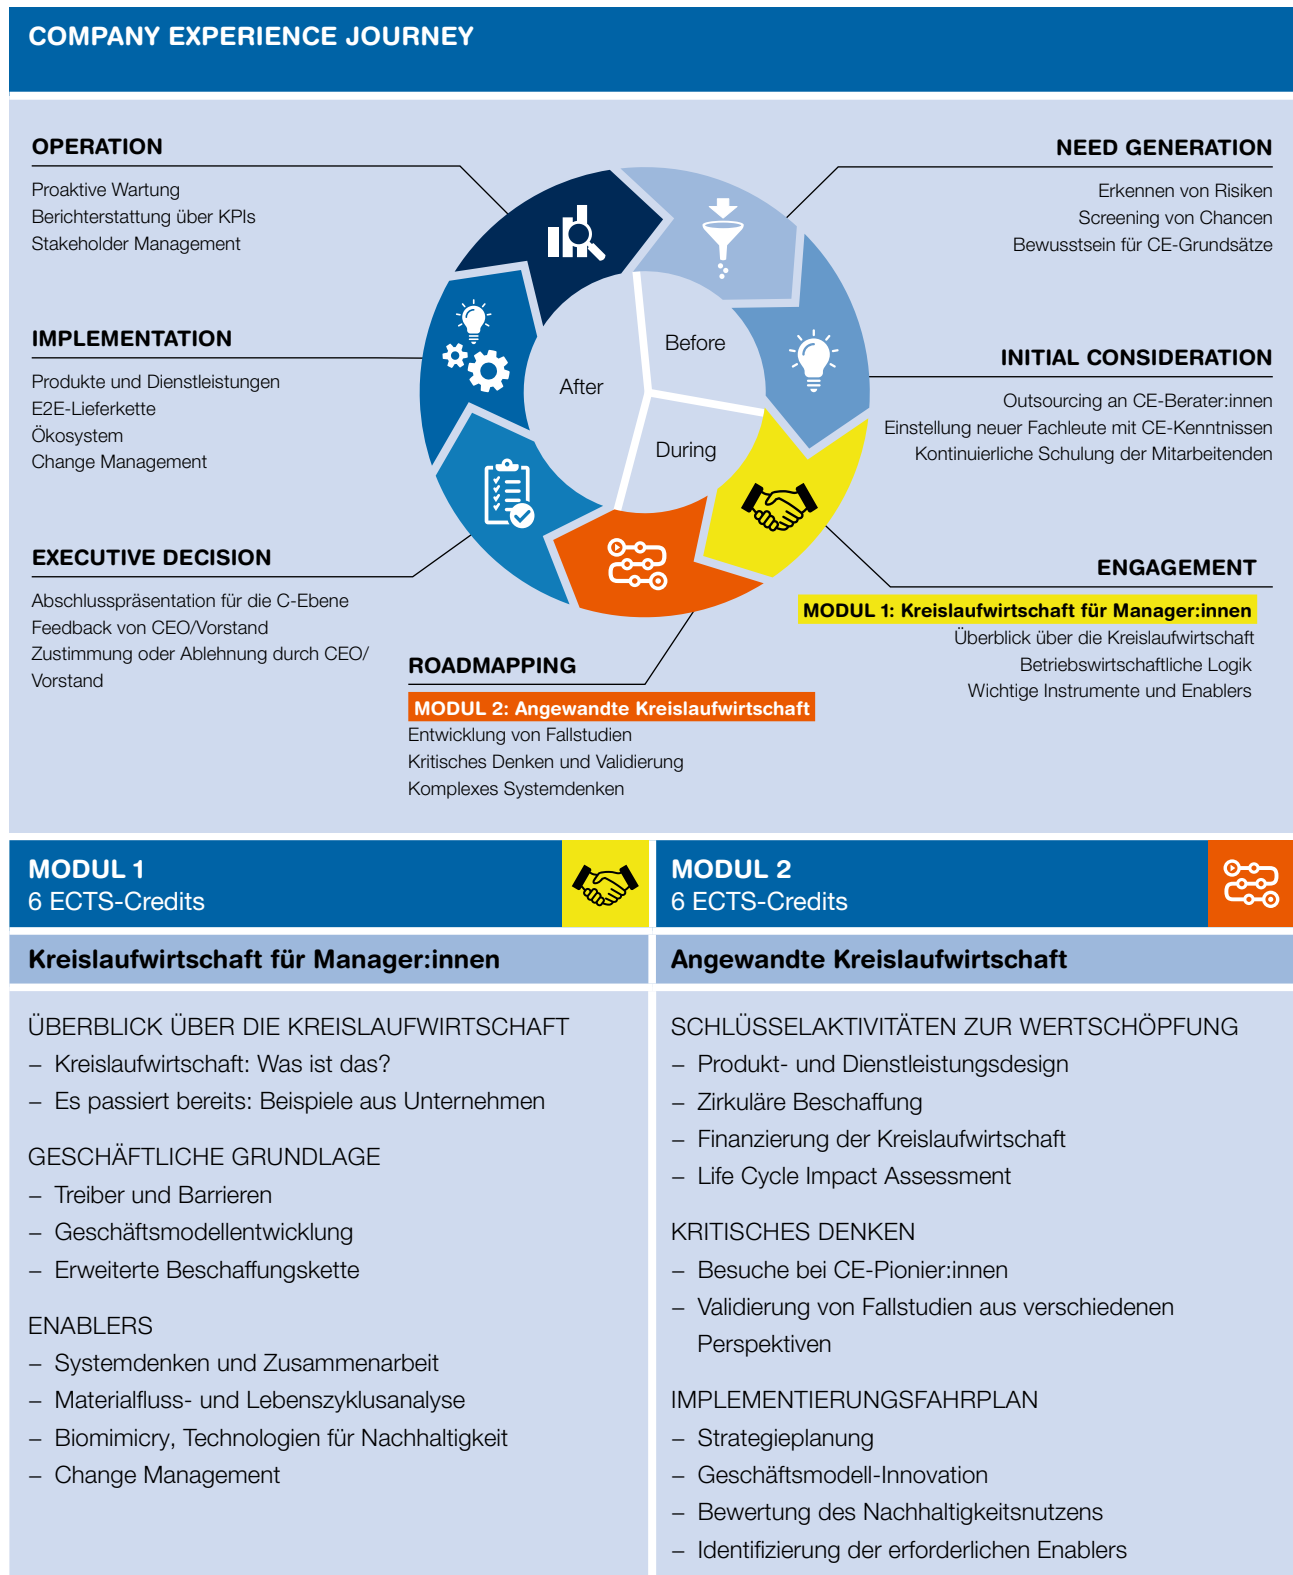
COMPANY EXPERIENCE JOURNEY

OPERATION
Proaktive Wartung
Berichterstattung über KPIs
Stakeholder Management

NEED GENERATION
Erkennen von Risiken
Screening von Chancen
Bewusstsein für CE-Grundsätze

Before
After
During

IMPLEMENTATION
Produkte und Dienstleistungen
E2E-Lieferkette
Ökosystem
Change Management

INITIAL CONSIDERATION
Outsourcing an CE-Berater:innen
Einstellung neuer Fachleute mit CE-Kenntnissen
Kontinuierliche Schulung der Mitarbeitenden

EXECUTIVE DECISION
Abschlusspräsentation für die C-Ebene
Feedback von CEO/Vorstand
Zustimmung oder Ablehnung durch CEO/Vorstand

ENGAGEMENT
MODUL 1: Kreislaufwirtschaft für Manager:innen
Überblick über die Kreislaufwirtschaft
Betriebswirtschaftliche Logik
Wichtige Instrumente und Enablers

ROADMAPPING
MODUL 2: Angewandte Kreislaufwirtschaft
Entwicklung von Fallstudien
Kritisches Denken und Validierung
Komplexes Systemdenken

MODUL 1
6 ECTS-Credits

Kreislaufwirtschaft für Manager:innen

ÜBERBLICK ÜBER DIE KREISLAUFWIRTSCHAFT
– Kreislaufwirtschaft: Was ist das?
– Es passiert bereits: Beispiele aus Unternehmen

GESCHÄFTLICHE GRUNDLAGE
– Treiber und Barrieren
– Geschäftsmodellentwicklung
– Erweiterte Beschaffungskette

ENABLERS
– Systemdenken und Zusammenarbeit
– Materialfluss- und Lebenszyklusanalyse
– Biomimicry, Technologien für Nachhaltigkeit
– Change Management

MODUL 2
6 ECTS-Credits

Angewandte Kreislaufwirtschaft

SCHLÜSSELAKTIVITÄTEN ZUR WERTSCHÖPFUNG
– Produkt- und Dienstleistungsdesign
– Zirkuläre Beschaffung
– Finanzierung der Kreislaufwirtschaft
– Life Cycle Impact Assessment

KRITISCHES DENKEN
– Besuche bei CE-Pionier:innen
– Validierung von Fallstudien aus verschiedenen Perspektiven

IMPLEMENTIERUNGSFAHRPLAN
– Strategieplanung
– Geschäftsmodell-Innovation
– Bewertung des Nachhaltigkeitsnutzens
– Identifizierung der erforderlichen Enablers